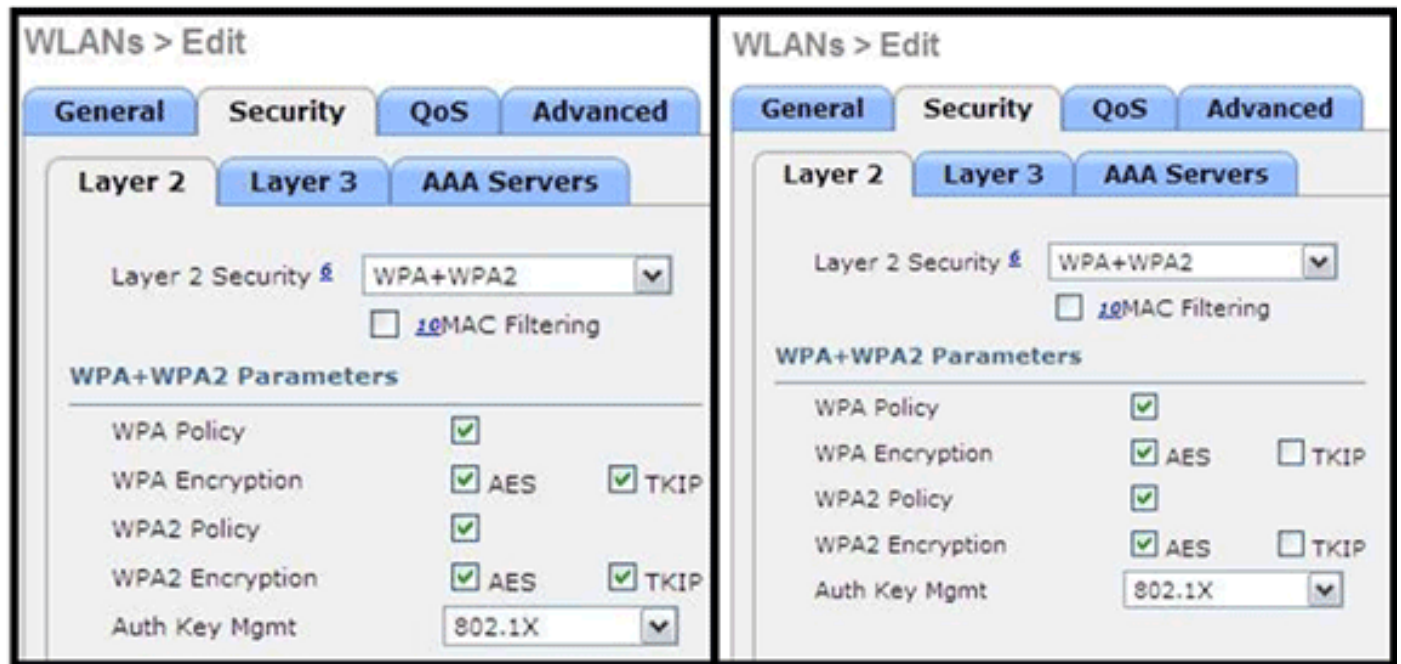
WLANs > Edit

General | Security | QoS | Advanced

Layer 2 | Layer 3 | AAA Servers

Layer 2 Security 6 WPA+WPA2

10MAC Filtering

WPA+WPA2 Parameters

WPA Policy

WPA Encryption AES TKIP

WPA2 Policy

WPA2 Encryption AES TKIP

Auth Key Mgmt 802.1X

WLANs > Edit

General | Security | QoS | Advanced

Layer 2 | Layer 3 | AAA Servers

Layer 2 Security 6 WPA+WPA2

10MAC Filtering

WPA+WPA2 Parameters

WPA Policy

WPA Encryption AES TKIP

WPA2 Policy

WPA2 Encryption AES TKIP

Auth Key Mgmt 802.1X